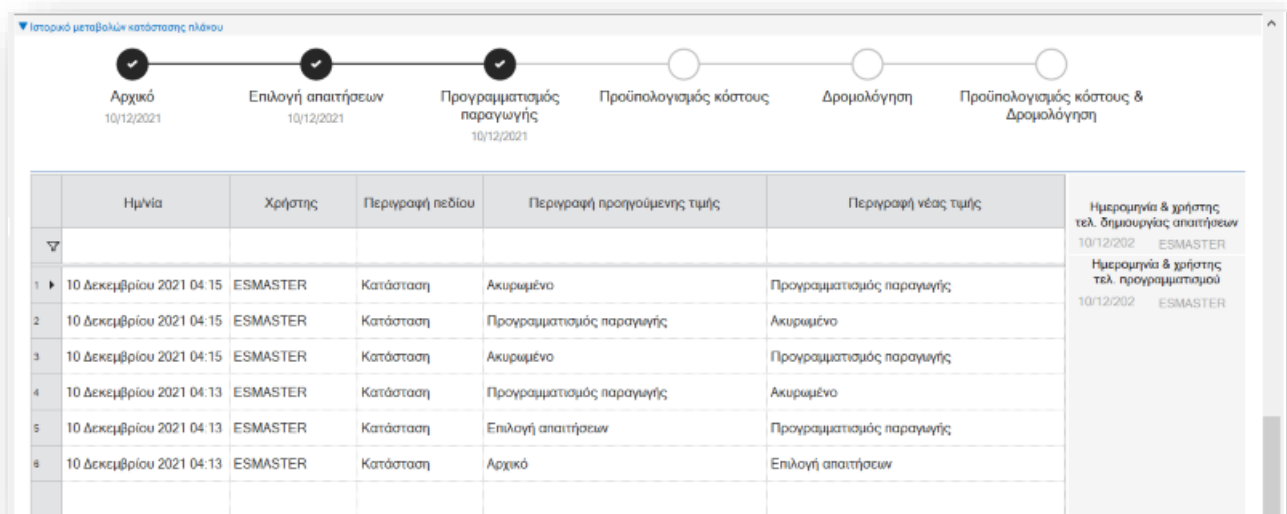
▼Ιστορικό μεταβολών κατάστασης πλάνου

Αρχικό
10/12/2021

Επιλογή απαιτήσεων
10/12/2021

Προγραμματισμός παραγωγής
10/12/2021

Προϋπολογισμός κόστους

Δρομολόγηση

Προϋπολογισμός κόστους & Δρομολόγηση

| | Ημ/νία | Χρήστης | Περιγραφή πεδίου | Περιγραφή προηγούμενης τιμής | Περιγραφή νέας τιμής |
|---|---|---|---|---|---|
| 1 | 10 Δεκεμβρίου 2021 04:15 | ESMASTER | Κατάσταση | Ακυρωμένο | Προγραμματισμός παραγωγής |
| 2 | 10 Δεκεμβρίου 2021 04:15 | ESMASTER | Κατάσταση | Προγραμματισμός παραγωγής | Ακυρωμένο |
| 3 | 10 Δεκεμβρίου 2021 04:15 | ESMASTER | Κατάσταση | Ακυρωμένο | Προγραμματισμός παραγωγής |
| 4 | 10 Δεκεμβρίου 2021 04:13 | ESMASTER | Κατάσταση | Προγραμματισμός παραγωγής | Ακυρωμένο |
| 5 | 10 Δεκεμβρίου 2021 04:13 | ESMASTER | Κατάσταση | Επιλογή απαιτήσεων | Προγραμματισμός παραγωγής |
| 6 | 10 Δεκεμβρίου 2021 04:13 | ESMASTER | Κατάσταση | Αρχικό | Επιλογή απαιτήσεων |

Ημερομηνία & χρήστης τελ. δημιουργίας απαιτήσεων
10/12/202 ESMASTER

Ημερομηνία & χρήστης τελ. προγραμματισμού
10/12/202 ESMASTER